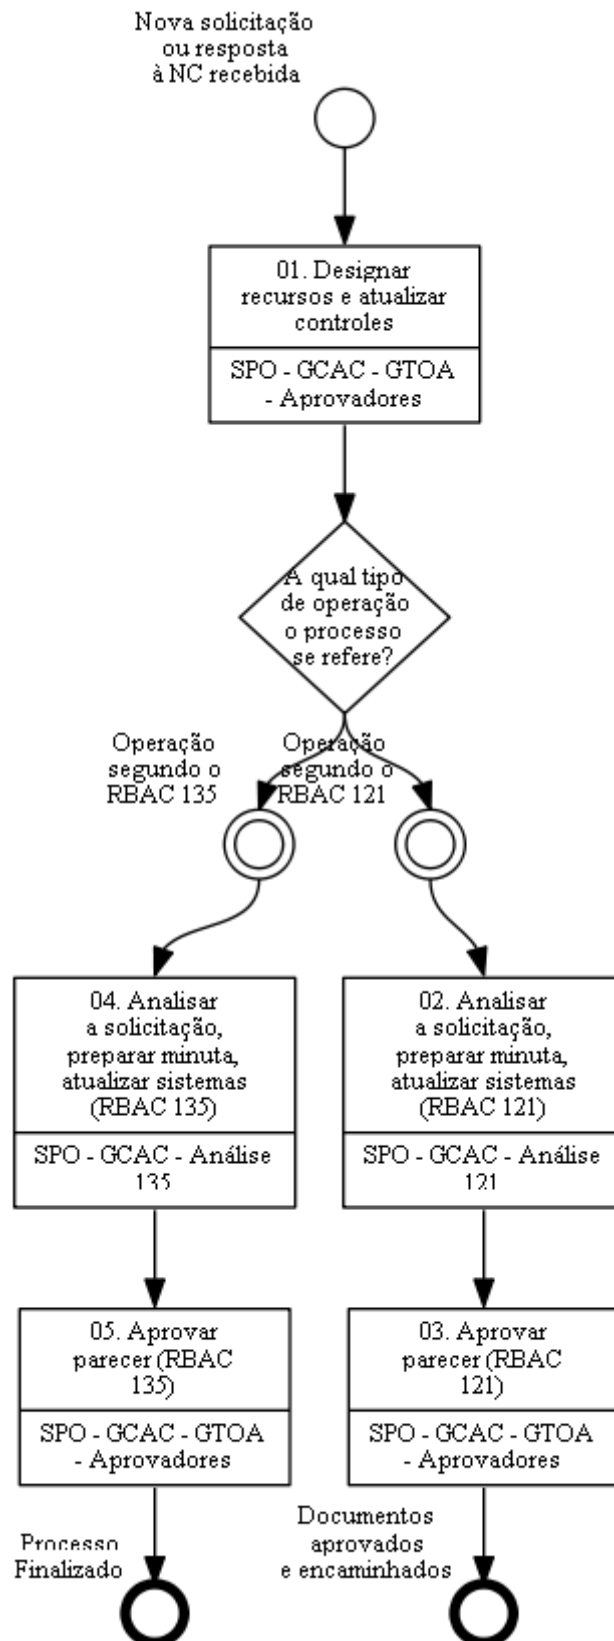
Nova solicitação ou resposta à NC recebida

01. Designar recursos e atualizar controles

SPO - GCAC - GTOA - Aprovadores

A qual tipo de operação o processo se refere?

Operação segundo o RBAC 135

Operação segundo o RBAC 121

04. Analisar a solicitação, preparar minuta, atualizar sistemas (RBAC 135)

SPO - GCAC - Análise 135

02. Analisar a solicitação, preparar minuta, atualizar sistemas (RBAC 121)

SPO - GCAC - Análise 121

05. Aprovar parecer (RBAC 135)

SPO - GCAC - GTOA - Aprovadores

03. Aprovar parecer (RBAC 121)

SPO - GCAC - GTOA - Aprovadores

Processo Finalizado

Documentos aprovados e encaminhados